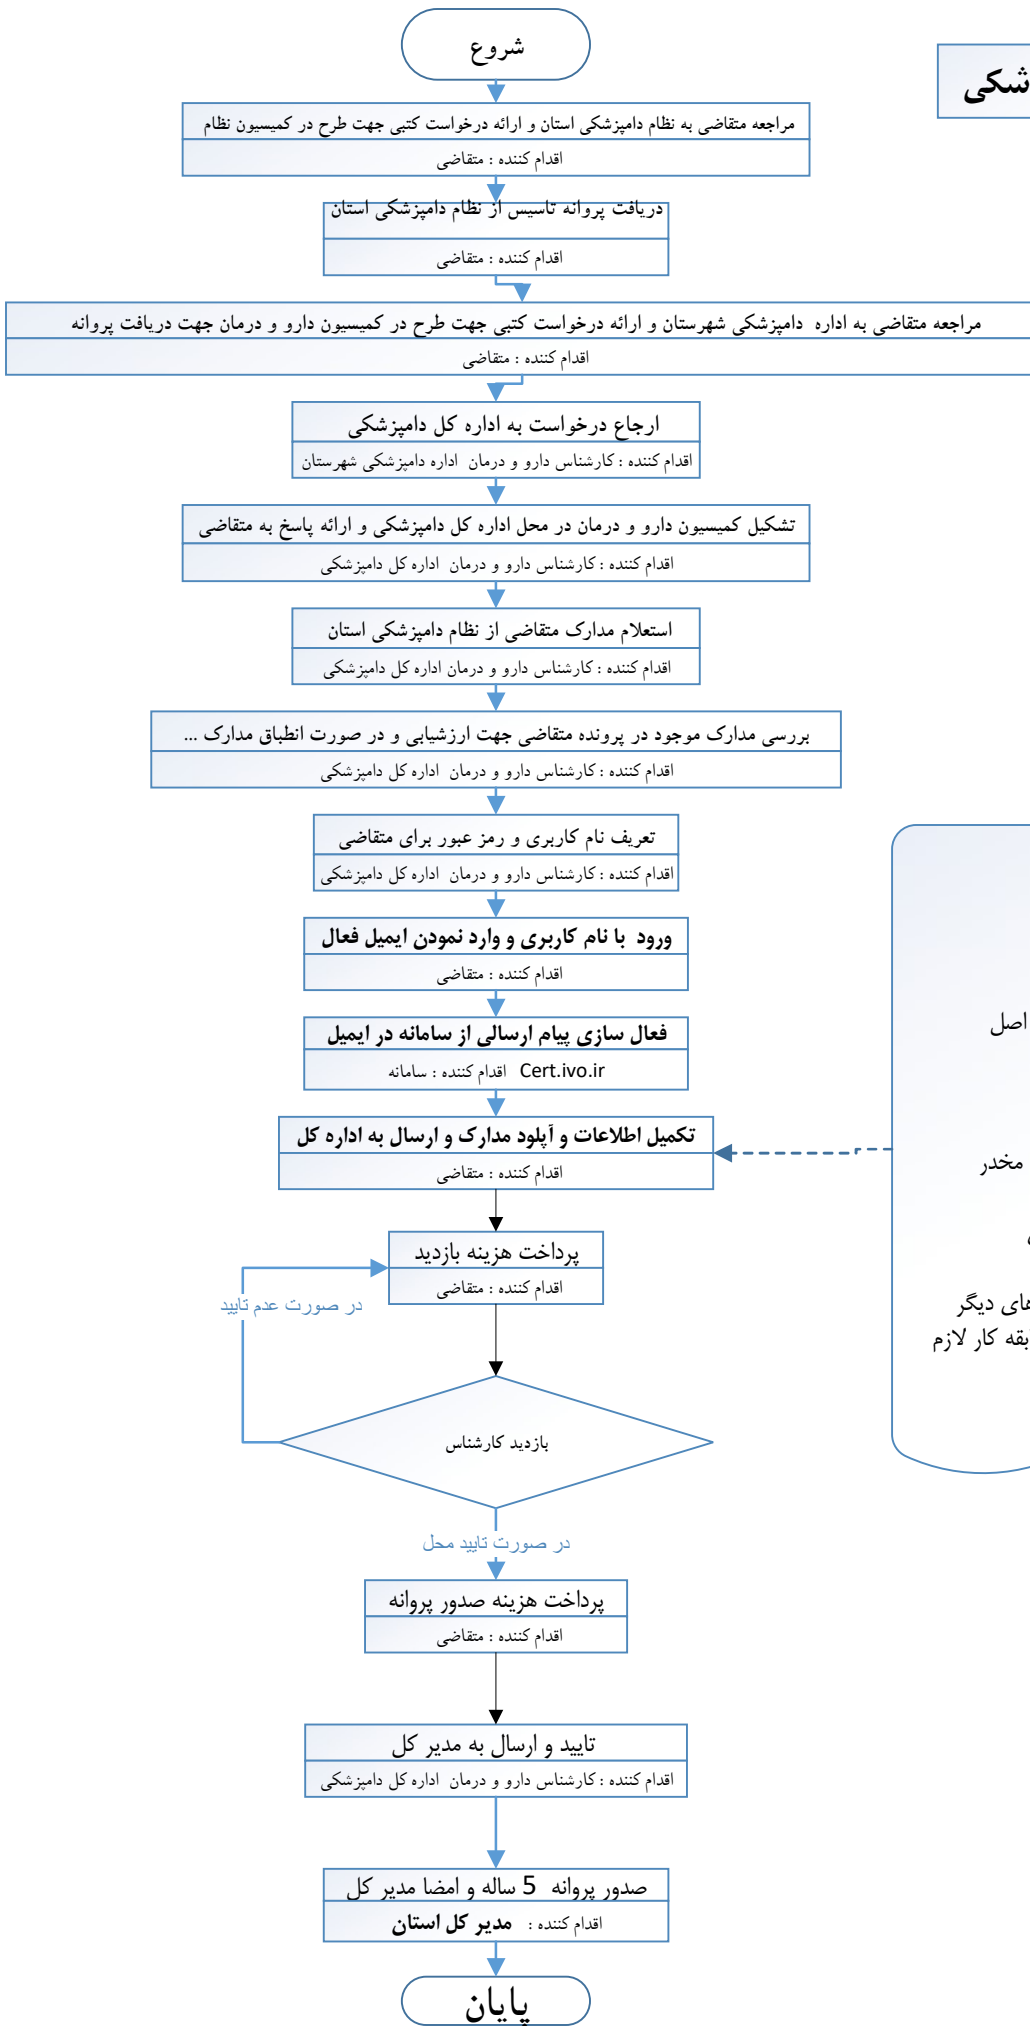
شروع

مراجعه متقاضی به نظام دامپزشکی استان و ارائه درخواست کتبی جهت طرح در کمیسیون نظام
اقدام کننده : متقاضی

دریافت پروانه تاسیس از نظام دامپزشکی استان
اقدام کننده : متقاضی

مراجعه متقاضی به اداره دامپزشکی شهرستان و ارائه درخواست کتبی جهت طرح در کمیسیون دارو و درمان جهت دریافت پروانه
اقدام کننده : متقاضی

ارجاع درخواست به اداره کل دامپزشکی
اقدام کننده : کارشناس دارو و درمان اداره دامپزشکی شهرستان

تشکیل کمیسیون دارو و درمان در محل اداره کل دامپزشکی و ارائه پاسخ به متقاضی
اقدام کننده : کارشناس دارو و درمان اداره کل دامپزشکی

استعلام مدارک متقاضی از نظام دامپزشکی استان
اقدام کننده : کارشناس دارو و درمان اداره کل دامپزشکی

بررسی مدارک موجود در پرونده متقاضی جهت ارزشیابی و در صورت انطباق مدارک ...
اقدام کننده : کارشناس دارو و درمان اداره کل دامپزشکی

تعریف نام کاربری و رمز عبور برای متقاضی
اقدام کننده : کارشناس دارو و درمان اداره کل دامپزشکی

ورود با نام کاربری و وارد نمودن ایمیل فعال
اقدام کننده : متقاضی

فعال سازی پیام ارسالی از سامانه در ایمیل
اقدام کننده : سامانه Cert.ivo.ir

تکمیل اطلاعات و آپلود مدارک و ارسال به اداره کل
اقدام کننده : متقاضی

پرداخت هزینه بازدید
اقدام کننده : متقاضی

در صورت عدم تایید

بازدید کارشناس

در صورت تایید محل

پرداخت هزینه صدور پروانه
اقدام کننده : متقاضی

تایید و ارسال به مدیر کل
اقدام کننده : کارشناس دارو و درمان اداره کل دامپزشکی

صدور پروانه 5 ساله و امضا مدیر کل
اقدام کننده : مدیر کل استان

پایان

شکی

اصل

مخدر

های دیگر
بقه کار لازم